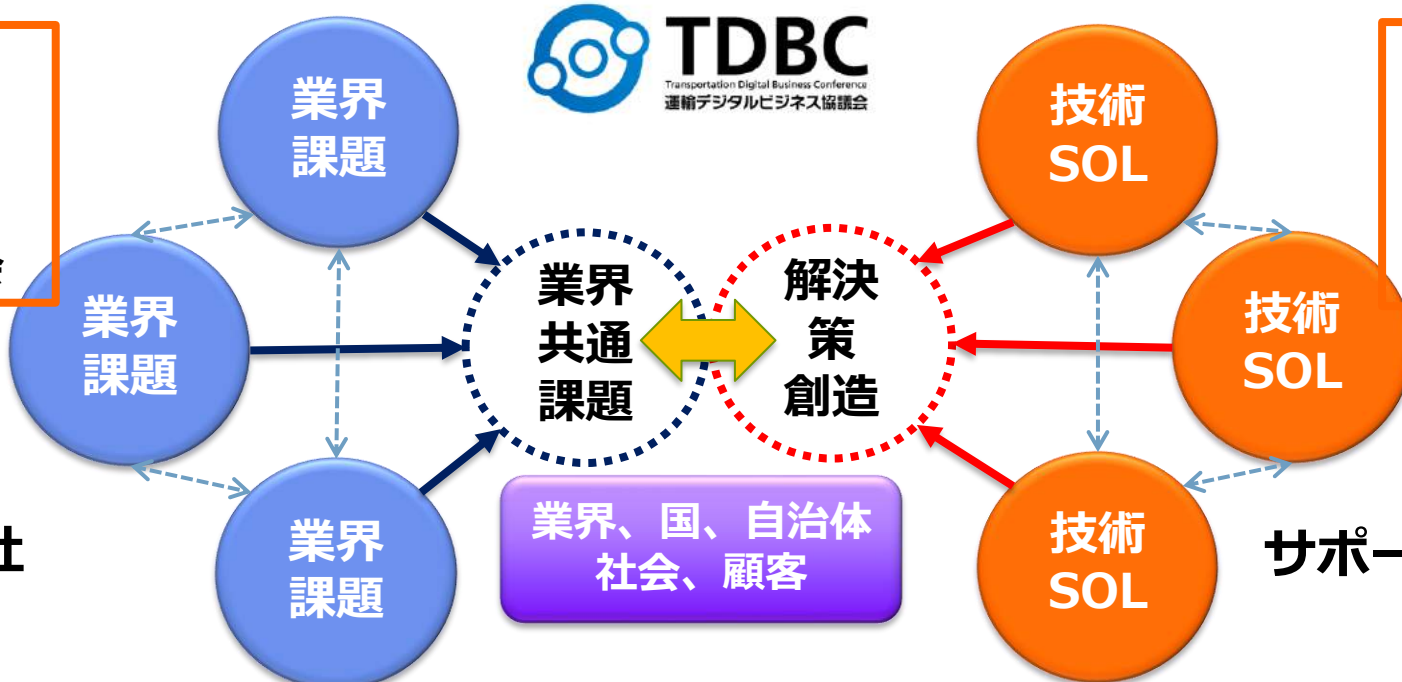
TDBC
Transportation Digital Business Conference
運輸デジタルビジネス協議会

業界
課題

業界
課題

業界
課題

業界
共通
課題

解決
策
創造

業界、国、自治体
社会、顧客

技術
SOL

技術
SOL

技術
SOL

社

サポー